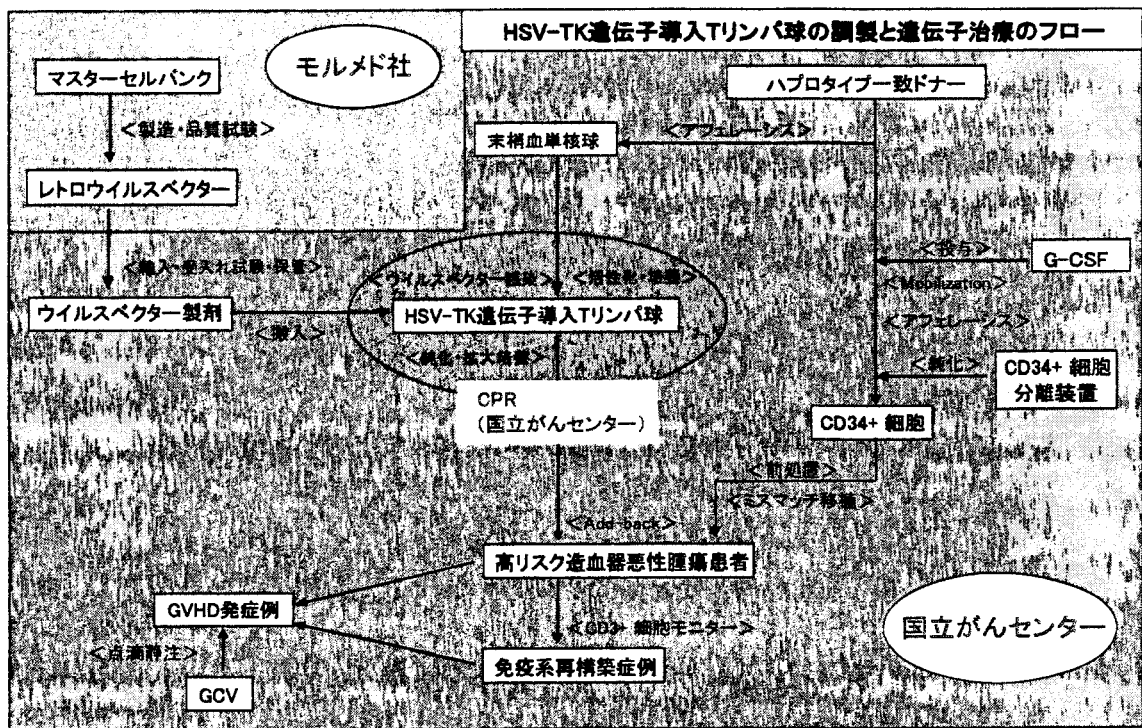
HSV-TK遺伝子導入Tリンパ球の調製と遺伝子治療のフロー

モルメド社

マスターセルバンク

<製造・品質試験>

レトロウイルスベクター

<輸入・受入れ試験・保管>

ウイルスベクター製剤

ハプロタイプ一致ドナー

<アフェレーシス>

末梢血単核球

<ウイルスベクター感染> <増殖刺激・培養>

<導入>

HSV-TK遺伝子導入Tリンパ球

<純化・拡大培養>

CPR
(国立がんセンター)

<投与> G-CSF

<Mobilization>

<アフェレーシス>

<純化> CD34+ 細胞分離装置

CD34+ 細胞

<前処置>

<ミスマッチ移植>

<Add-back>

高リスク造血器悪性腫瘍患者

GVHD発症例

<CD3+ 細胞モニター>

<点滴静注>

GCV

免疫系再構築症例

国立がんセンター